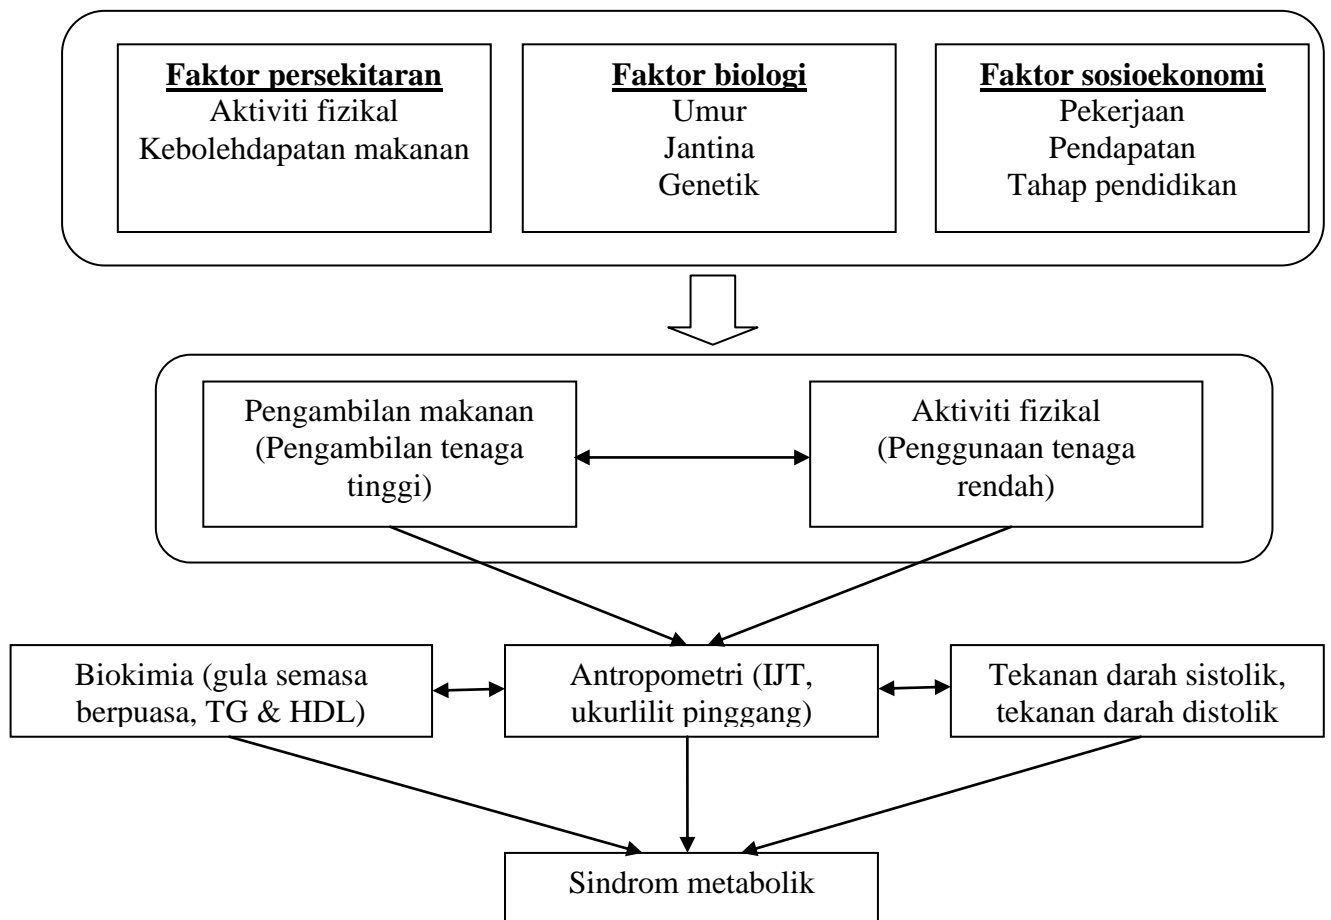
Faktor persekitaran
Aktiviti fizikal
Kebolehdapatan makanan

Faktor biologi
Umur
Jantina
Genetik

Faktor sosioekonomi
Pekerjaan
Pendapatan
Tahap pendidikan

Pengambilan makanan (Pengambilan tenaga tinggi)

Aktiviti fizikal (Penggunaan tenaga rendah)

Biokimia (gula semasa berpuasa, TG & HDL)

Antropometri (IJT, ukurlilit pinggang)

Tekanan darah sistolik, tekanan darah distolik

Sindrom metabolik